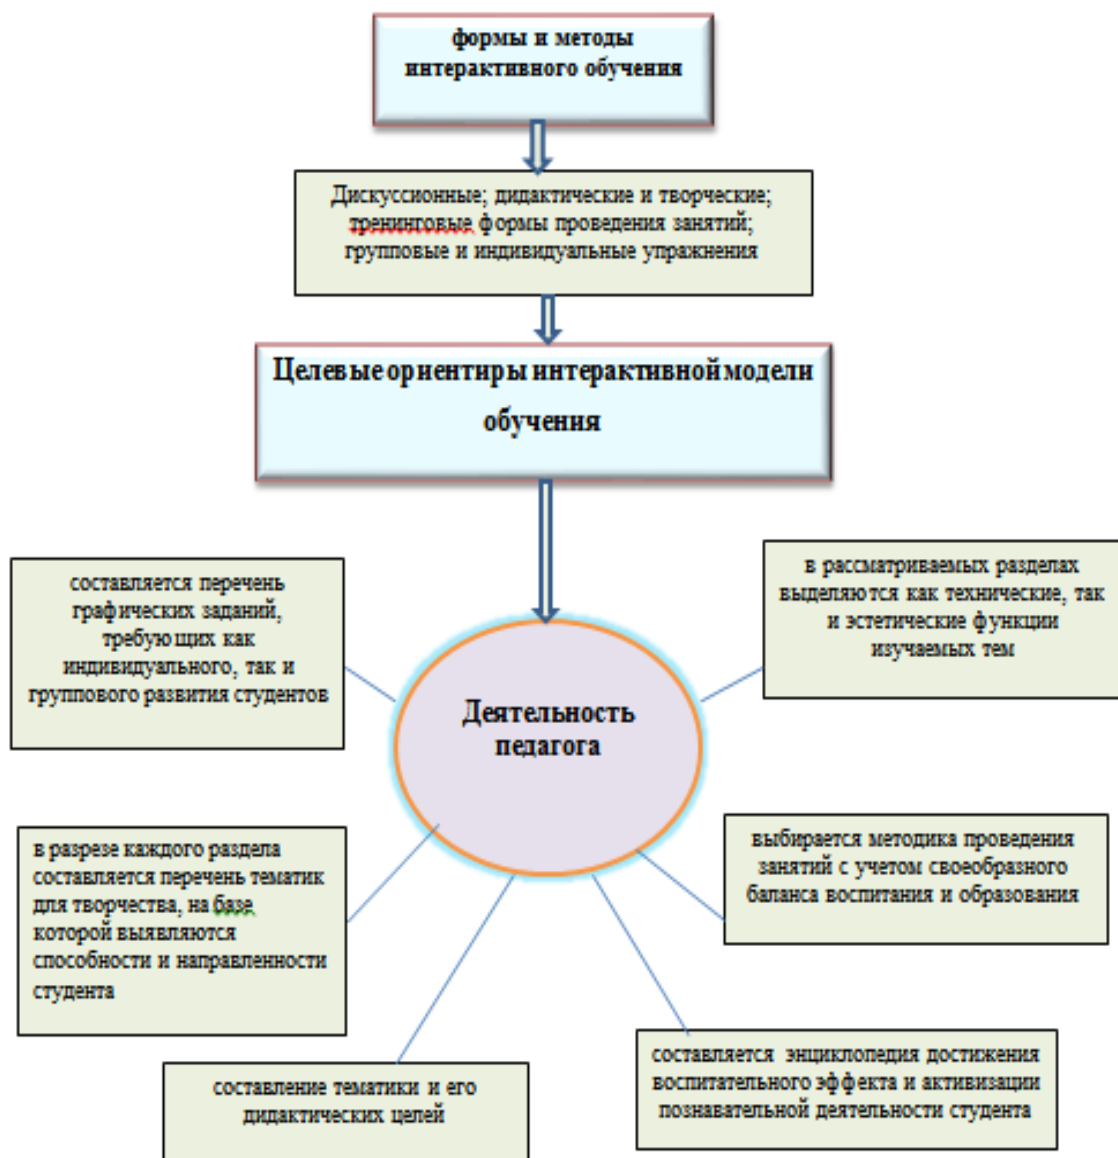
формы и методы интерактивного обучения

Дискуссионные; дидактические и творческие; тренинговые формы проведения занятий; групповые и индивидуальные упражнения

Целевые ориентиры интерактивной модели обучения

составляется перечень графических заданий, требующих как индивидуального, так и группового развития студентов

в рассматриваемых разделах выделяются как технические, так и эстетические функции изучаемых тем

Деятельность педагога

в разрезе каждого раздела составляется перечень тематик для творчества, на базе которой выявляются способности и направленности студента

выбирается методика проведения занятий с учетом своеобразного баланса воспитания и образования

составление тематики и его дидактических целей

составляется энциклопедия достижения воспитательного эффекта и активизации познавательной деятельности студента